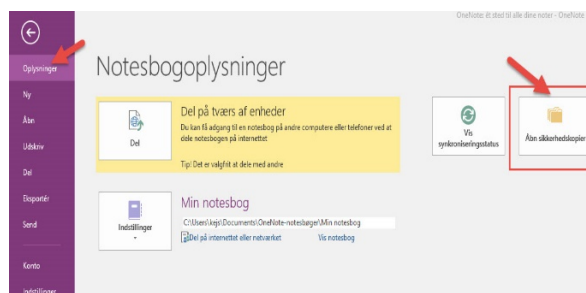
OneNote: ét sted til alle dine noter - OneNote

Oplysninger
Ny
Åbn
Udskriv
Del
Eksportér
Send
Konto
Indstillinger

Notesbogoplysninger

Del

Del på tværs af enheder
Du kan få adgang til en notesbog på andre computere eller telefoner ved at dele notesbogen på internettet

Tip! Det er valgfrit at dele med andre

Vis synkroniseringsstatus

Åbn sikkerhedskopier

Indstillinger

Min notesbog
C:\Users\kejs\Documents\OneNote-notesbøger\Min notesbog
Del på internettet eller netværket
Vis notesbog